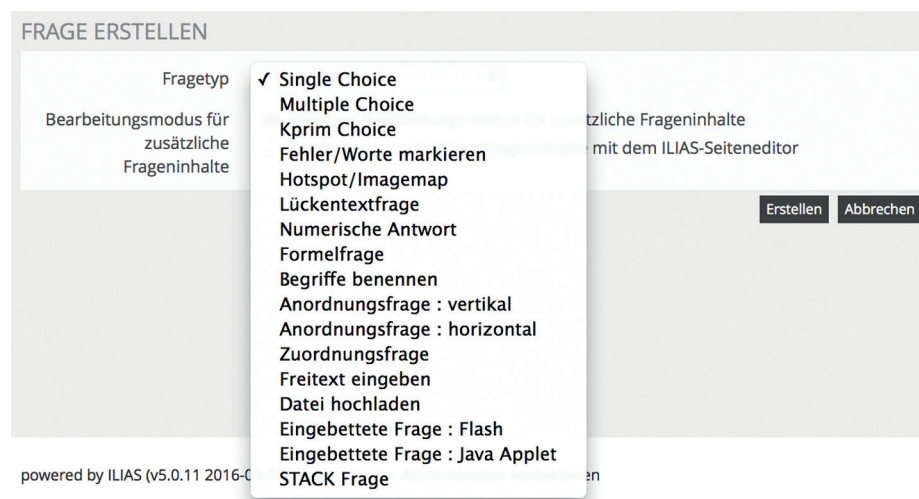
FRAGE ERSTELLEN

Fragetyp

✓ Single Choice
Multiple Choice
Kprim Choice
Fehler/Worte markieren
Hotspot/Imagemap
Lückentextfrage
Numerische Antwort
Formelfrage
Begriffe benennen
Anordnungsfrage : vertikal
Anordnungsfrage : horizontal
Zuordnungsfrage
Freitext eingeben
Datei hochladen
Eingebettete Frage : Flash
Eingebettete Frage : Java Applet
STACK Frage

Bearbeitungsmodus für zusätzliche Frageninhalte

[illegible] tzliche Frageninhalte
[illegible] mit dem ILIAS-Seiteneditor

Erstellen Abbrechen

powered by ILIAS (v5.0.11 2016-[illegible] en